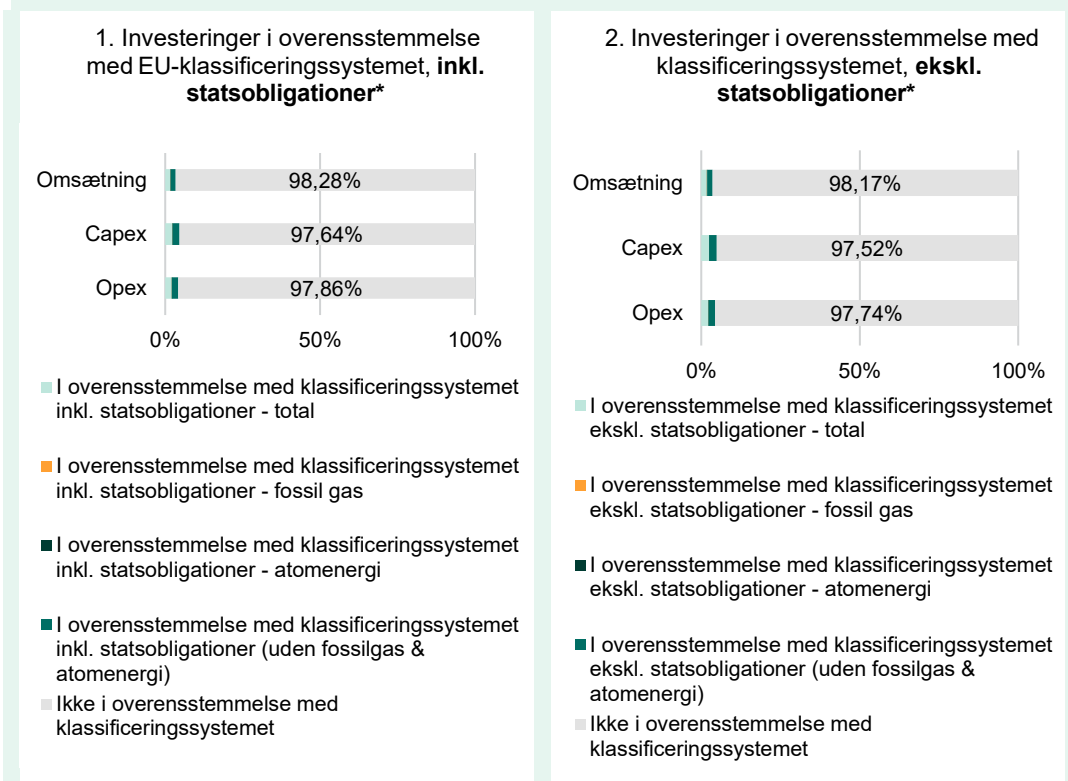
1. Investeringer i overensstemmelse med EU-klassificeringssystemet, **inkl. statsobligationer***

Omsætning
Capex
Opex

98,28%
97,64%
97,86%

0%
50%
100%

I overensstemmelse med klassificeringssystemet inkl. statsobligationer - total

I overensstemmelse med klassificeringssystemet inkl. statsobligationer - fossil gas

I overensstemmelse med klassificeringssystemet inkl. statsobligationer - atomenergi

I overensstemmelse med klassificeringssystemet inkl. statsobligationer (uden fossilgas & atomenergi)

Ikke i overensstemmelse med klassificeringssystemet

2. Investeringer i overensstemmelse med klassificeringssystemet, **ekskl. statsobligationer***

Omsætning
Capex
Opex

98,17%
97,52%
97,74%

0%
50%
100%

I overensstemmelse med klassificeringssystemet ekskl. statsobligationer - total

I overensstemmelse med klassificeringssystemet ekskl. statsobligationer - fossil gas

I overensstemmelse med klassificeringssystemet ekskl. statsobligationer - atomenergi

I overensstemmelse med klassificeringssystemet ekskl. statsobligationer (uden fossilgas & atomenergi)

Ikke i overensstemmelse med klassificeringssystemet